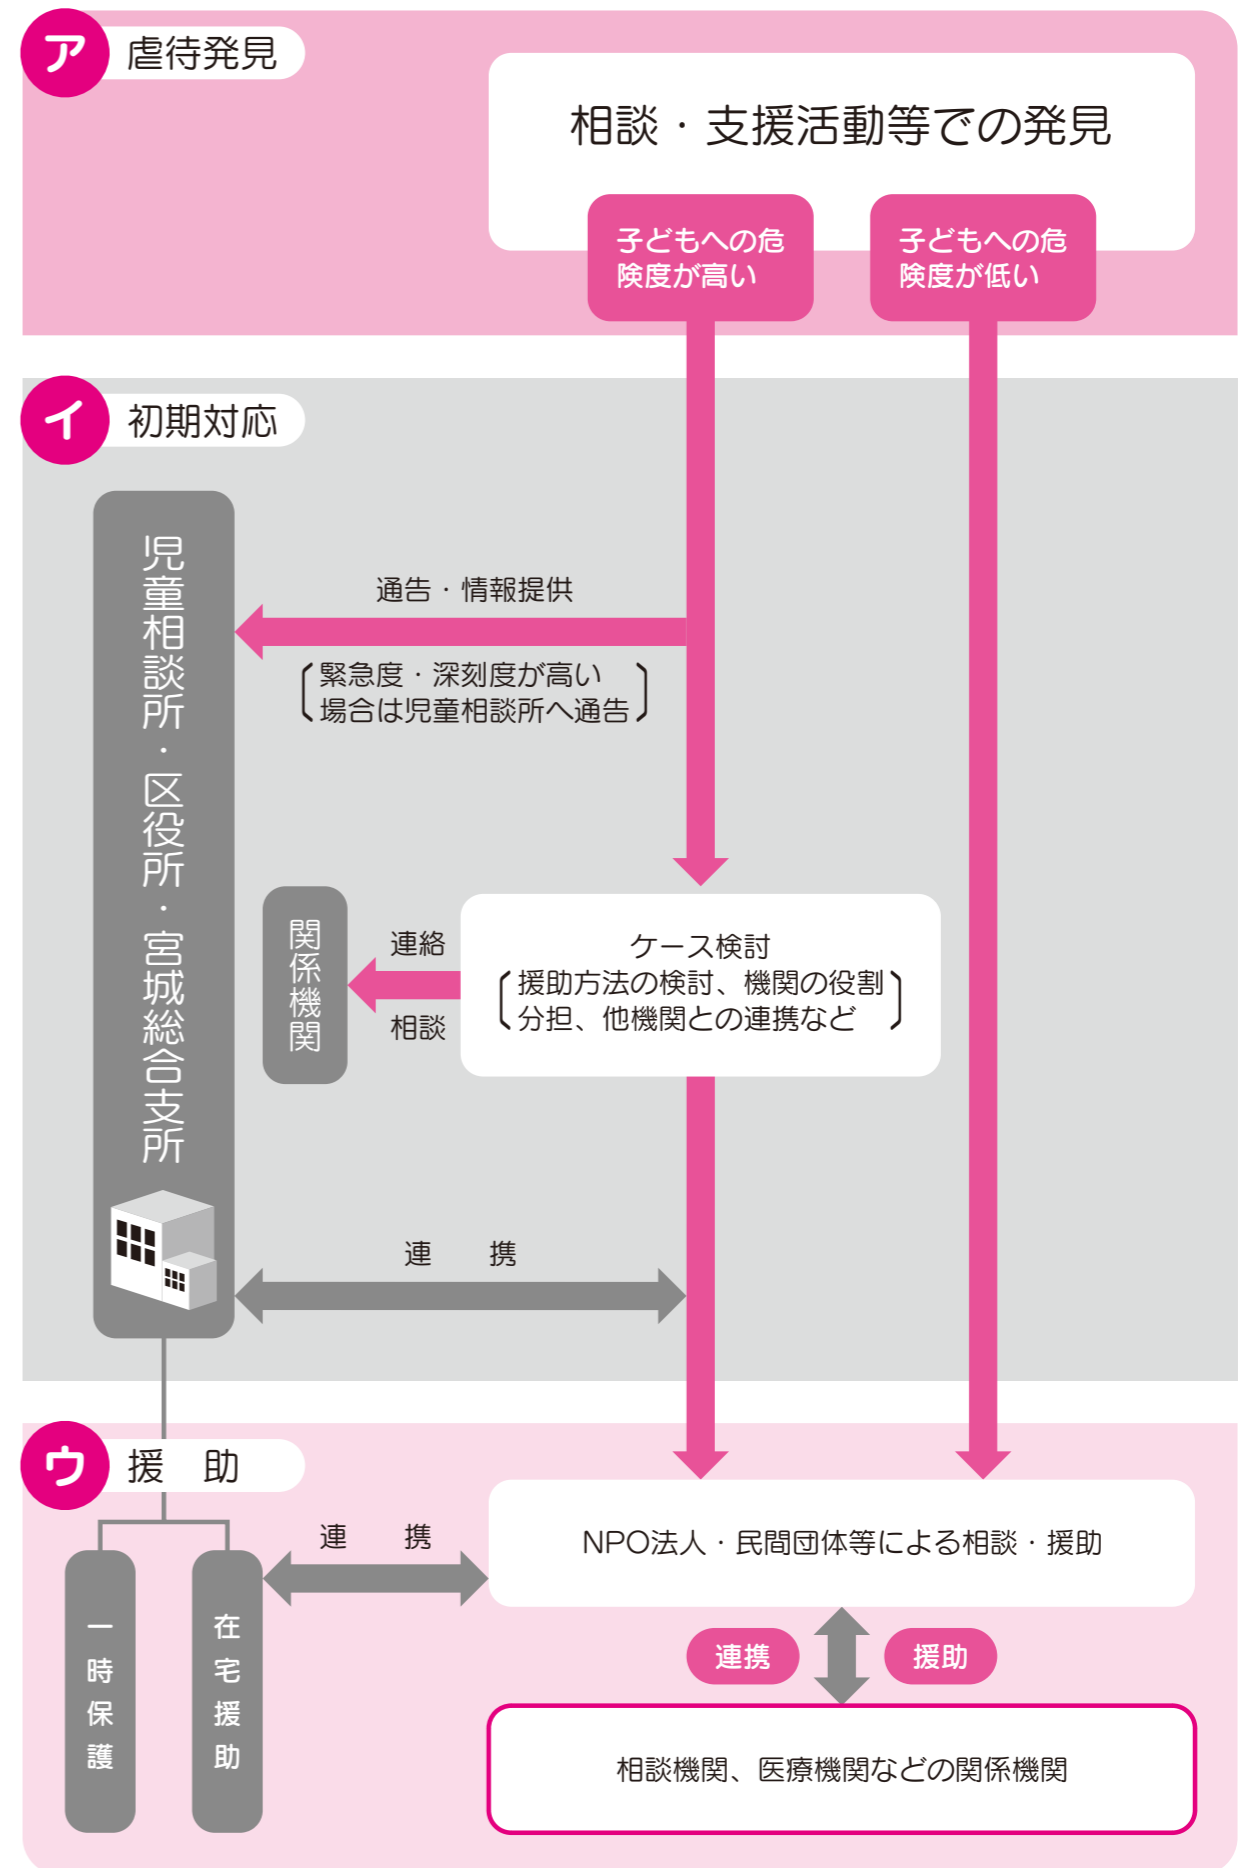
ア 虐待発見

相談・支援活動等での発見

子どもへの危険度が高い

子どもへの危険度が低い

イ 初期対応

児童相談所・区役所・宮城総合支所

通告・情報提供

（緊急度・深刻度が高い場合は児童相談所へ通告）

関係機関

連絡

相談

ケース検討
（援助方法の検討、機関の役割分担、他機関との連携など）

連　携

ウ 援　助

一時保護

在宅援助

連　携

NPO法人・民間団体等による相談・援助

連携

援助

相談機関、医療機関などの関係機関